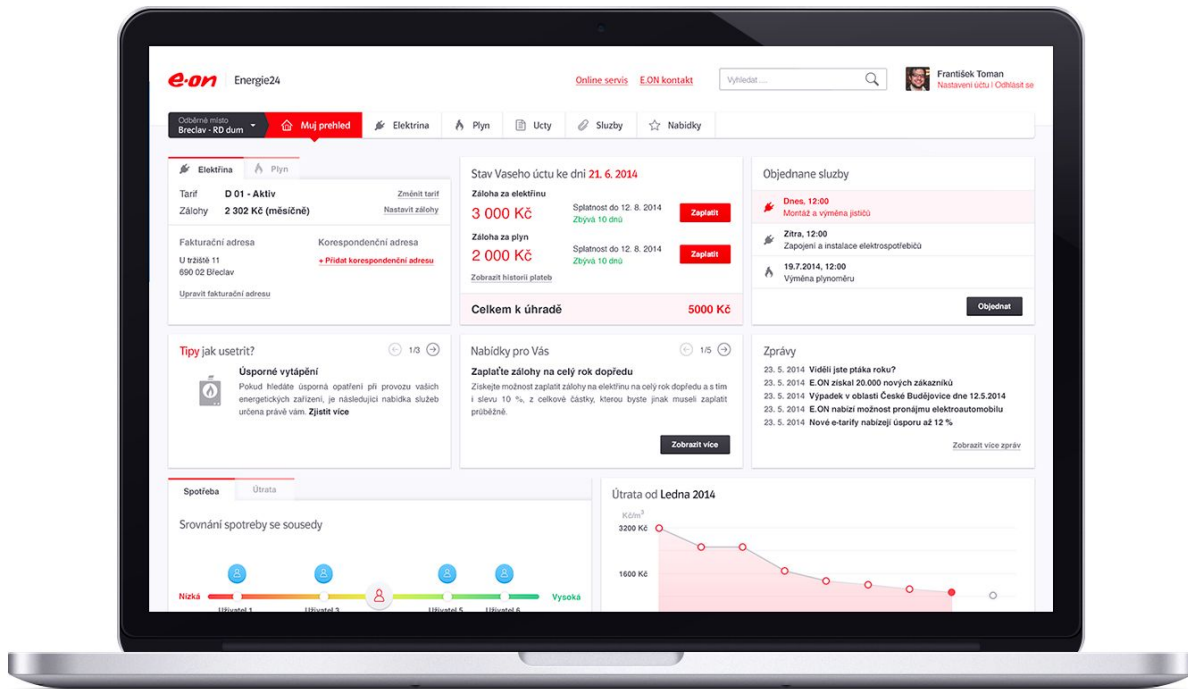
e·on Energie24

Online servis E.ON kontakt Vyhledat ...

František Toman
Nastavení účtu | Odhlásit se

Odběrné místo
Breclav - RD dum

Muj prehled Elektrina Plyn Ucty Sluzby Nabidky

Elektřina Plyn

Tarif D 01 - Aktiv Změnit tarif
Zálohy 2 302 Kč (měsíčně) Nastavit zálohy

Fakturační adresa
U tržiště 11
690 02 Břeclav
Upravit fakturační adresu

Korespondenční adresa
+ Přidat korespondenční adresu

Stav Vaseho účtu ke dni 21. 6. 2014

Záloha za elektřinu
3 000 Kč
Splatnost do 12. 8. 2014
Zbývá 10 dnů
Zaplatit

Záloha za plyn
2 000 Kč
Splatnost do 12. 8. 2014
Zbývá 10 dnů
Zaplatit

Zobrazit historii plateb

Celkem k úhradě 5000 Kč

Objednane sluzby

Dnes, 12:00
Montáž a výměna jističů

Zitra, 12:00
Zapojení a instalace elektrospotřebiču

19.7.2014, 12:00
Výměna plynoměru

Objednat

Tipy jak usetrit? 1/3

Úsporné vytápění
Pokud hledáte úsporná opatření při provozu vašich energetických zařízení, je následující nabídka služeb určena právě vám. Zjistit více

Nabídky pro Vás 1/5

Zaplaťte zálohy na celý rok dopředu
Získejte možnost zaplatit zálohy na elektřinu na celý rok dopředu a s tím i slevu 10 %, z celkové částky, kterou byste jinak museli zaplatit průběžně.

Zobrazit více

Zprávy
23. 5. 2014 Viděli jste ptáka roku?
23. 5. 2014 E.ON získal 20.000 nových zákazníků
23. 5. 2014 Výpadek v oblasti České Budějovice dne 12.5.2014
23. 5. 2014 E.ON nabízí možnost pronájmu elektroautomobilu
23. 5. 2014 Nové e-tarify nabízejí úsporu až 12 %
Zobrazit více zpráv

Spotřeba Útrata

Srovnání spotreby se sousedy

Nízká Vysoká
Uživatel 1 Uživatel 3 Uživatel 5 Uživatel 6

Útrata od Ledna 2014
Kč/m$^3$
3200 Kč
1600 Kč